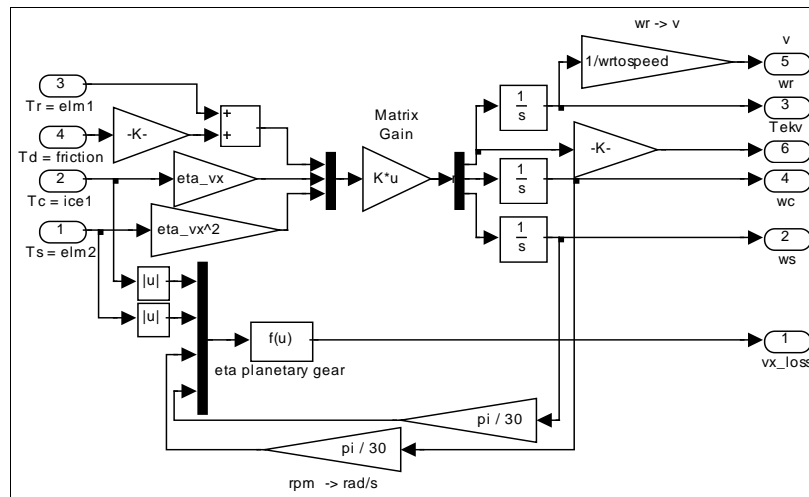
wr -> v

v

1/wrtospeed

5

wr

3

Tr = elm1

+

+

4

-K-

Td = friction

Matrix Gain

1/s

3

Tekv

-K-

6

2

eta_vx

K*u

1/s

4

Tc = ice1

wc

1

eta_vx^2

Ts = elm2

1/s

2

ws

|u|

|u|

f(u)

1

vx_loss

eta planetary gear

pi / 30

pi / 30

rpm -> rad/s